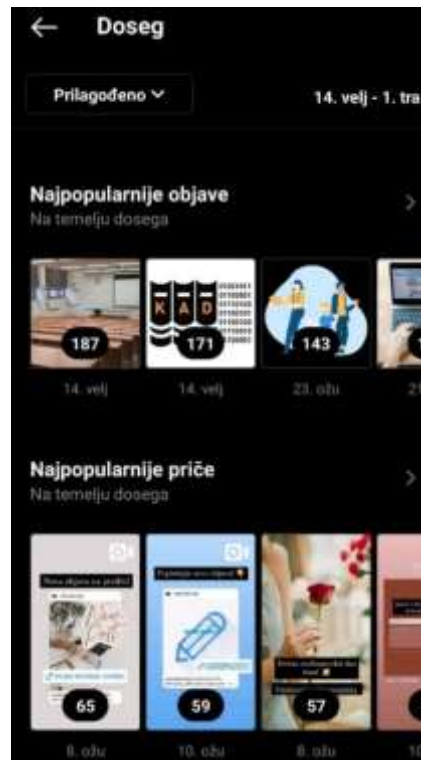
Doseg

Prilagođeno

14. velj - 1. tra

Najpopularnije objave
Na temelju dosega

K A D

187 14. velj

171 14. velj

143 23. ožu

2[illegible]

Najpopularnije priče
Na temelju dosega

65 8. ožu

59 10. ožu

57 8. ožu

1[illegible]